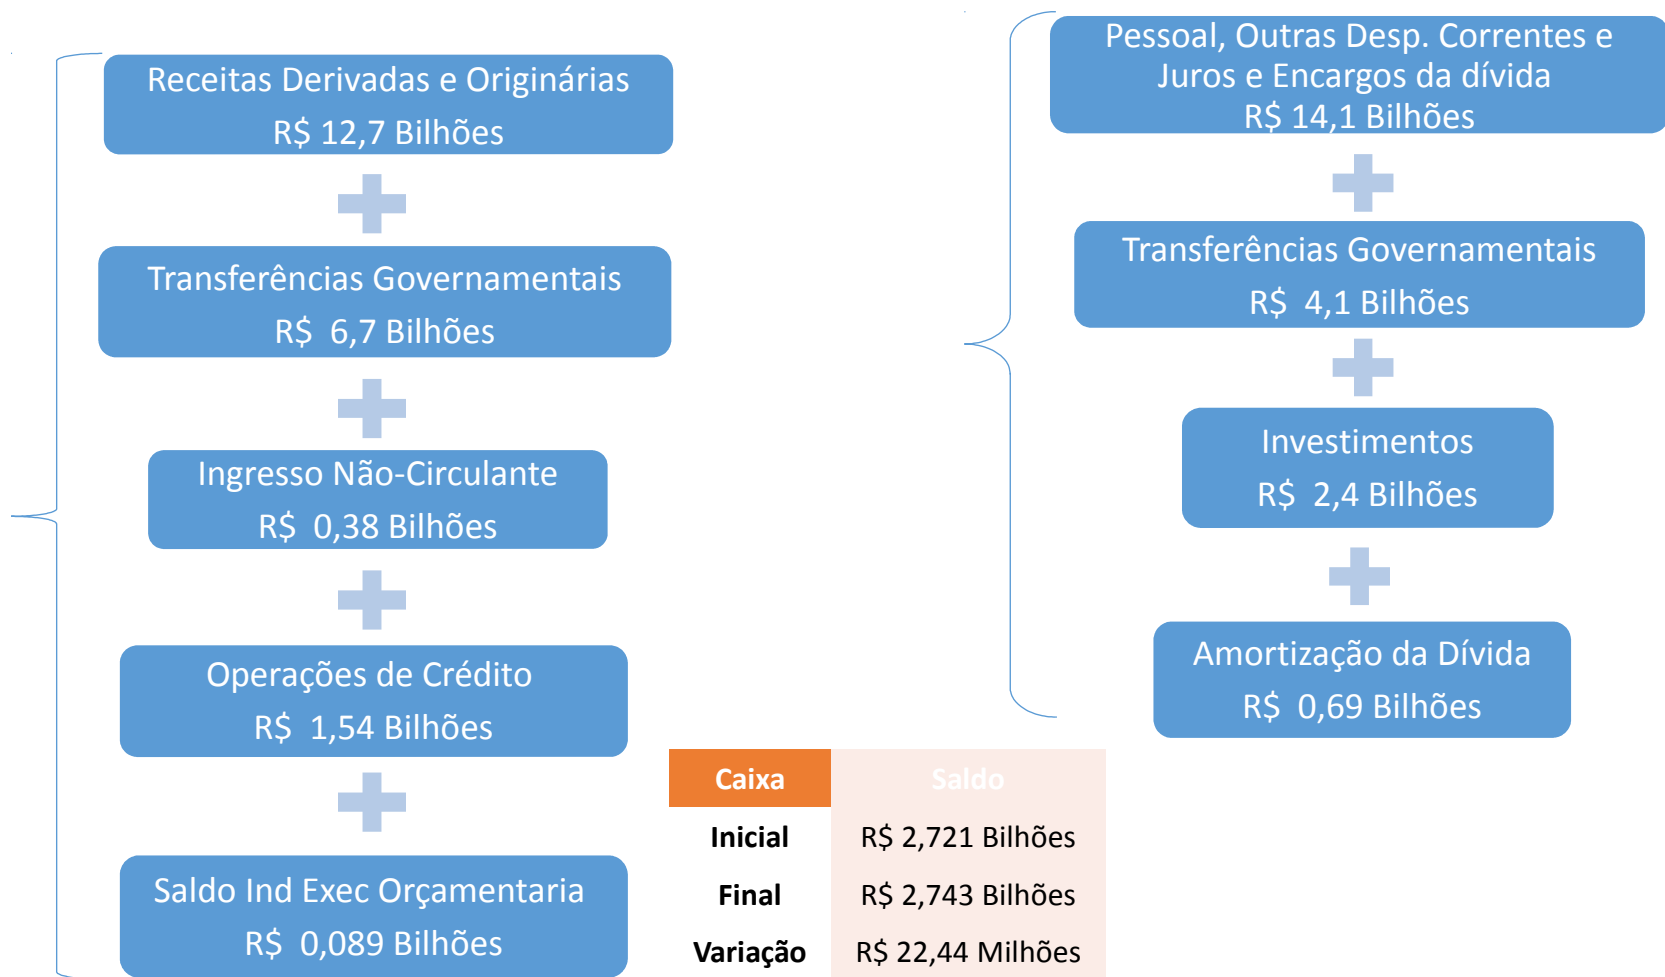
Receitas Derivadas e Originárias
R$ 12,7 Bilhões

Transferências Governamentais
R$ 6,7 Bilhões

Ingresso Não-Circulante
R$ 0,38 Bilhões

Operações de Crédito
R$ 1,54 Bilhões

Saldo Ind Exec Orçamentaria
R$ 0,089 Bilhões

Pessoal, Outras Desp. Correntes e Juros e Encargos da dívida
R$ 14,1 Bilhões

Transferências Governamentais
R$ 4,1 Bilhões

Investimentos
R$ 2,4 Bilhões

Amortização da Dívida
R$ 0,69 Bilhões

| Caixa | Saldo |
|---|---|
| Inicial | R$ 2,721 Bilhões |
| Final | R$ 2,743 Bilhões |
| Variação | R$ 22,44 Milhões |